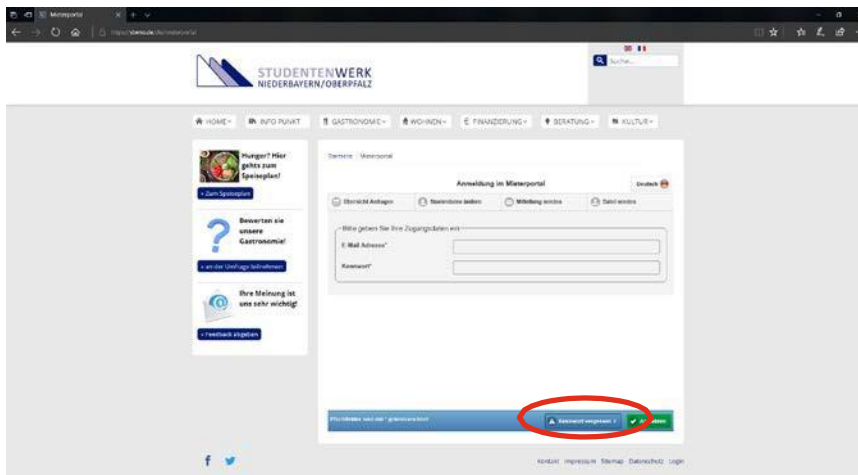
Mieterportal

STUDENTENWERK NIEDERBAYERN/OBERPFALZ

Suche...

HOME ▾ INFO PUNKT GASTRONOMIE ▾ WOHNEN ▾ FINANZIERUNG ▾ BERATUNG ▾ KULTUR ▾

Hunger? Hier gehts zum Speiseplan!

» Zum Speiseplan

Bewerten sie unsere Gastronomie!

» an der Umfrage teilnehmen

Ihre Meinung ist uns sehr wichtig!

» Feedback abgeben

Startseite / Mieterportal

Anmeldung im Mieterportal

Deutsch

Übersicht Anfragen | Stammdaten ändern | Mitteilung senden | Datei senden

Bitte geben Sie Ihre Zugangsdaten ein

E-Mail Adresse*

Kennwort*

Pflichtfelder sind mit * gekennzeichnet

Kennwort vergessen ? | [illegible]

Kontakt Impressum Sitemap Datenschutz Login